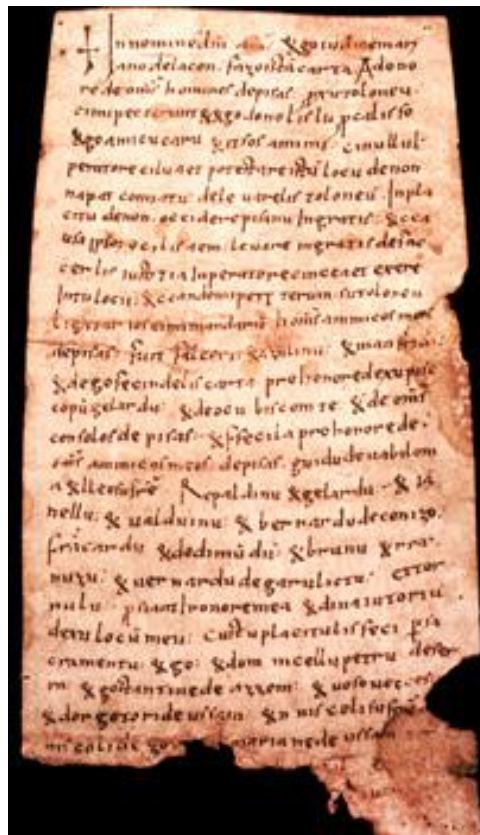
In nomine d(omi)ni am(en). Ego ildeb(ra)n(dus) mar ia no de la con. facio de hac carta. A dono re de om(n)i homines depisa(s) p(ro) tolone u . cum pe t er unt . & ego dono tibi lu pedasso & ga m m e u c a r u . et si for. s amm i . s . cimullu et petetore e ciluae et poteste i erit in illo loco de non napar commortu de le u e t e l i s tolone u . In pla c itu de non . et e i de m p e s m u s ingrederit. & ce a usi . g l o r . e e t i s f a e m . leuare ingratis de sinc cer les iustitia . s uperatore e m e e t e t e u e r e b r o r u lo c u . & et e a n d e m p e r t ter um se tolone u in te r r a r sel e m i m a n d a m e . h o m i n e s ammi e c i s me m e . depisas . fuit factor . & valinu . & man fre de . & ego se e m d e l i s c o r t e p r o b o n o r e d e x u p e s e c o p u g e l a r d u . & de c o u b i s c o m t e . & de omi e n s o l o s d e p i s a s . & s p e c i a p r o b o n o r e d e . sa t . amme i o m e n s . depisa s . guidu d e u a b l o m a & l l e n e i s r o r . R e p a l d i n u & g e l a r d u . & il nellu . & ualdu i n u . & bernard u d e c o n z o . fr i c a r d u . & d o d i m u d u . & b r u n u . & r o . n u z u . & u e r n a r d u d e g a r u l s e r u . e t t e r n u l u . p p ra m i b o n o r e m e u & d i n a i u t o r i u d e u u l o c u m e u . c u i t u p l a c e r t u l i s s e c i s a cramentu & ego . & dom . m c e l l u p e t r u d e s e m . & g o d a n t i n e d e a r r o m . & u o s o u e t s e . & d e r g e t o m d e u i s t a n . & u i s c o l i s s s e m e o l i d e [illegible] m a r i a n e d e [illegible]